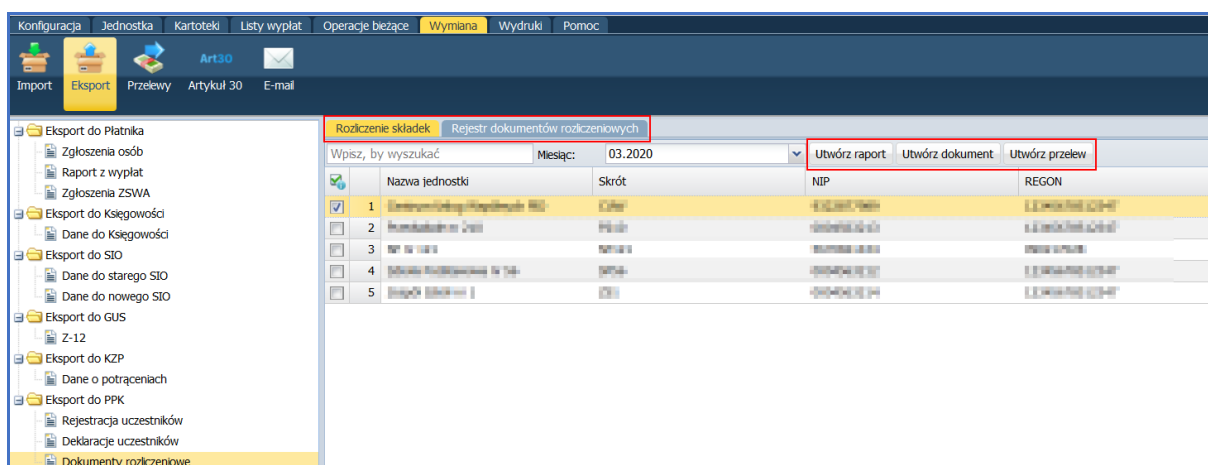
Konfiguracja Jednostka Kartoteki Listy wypłat Operacje bieżące Wymiana Wydruki Pomoc

Import Eksport Przelewy Art30 Artykuł 30 E-mail

Eksport do Płatnika
Zgłoszenia osób
Raport z wypłat
Zgłoszenia ZSWA
Eksport do Księgowości
Dane do Księgowości
Eksport do SIO
Dane do starego SIO
Dane do nowego SIO
Eksport do GUS
Z-12
Eksport do KZP
Dane o potrąceniach
Eksport do PPK
Rejestracja uczestników
Deklaracje uczestników
Dokumenty rozliczeniowe

Rozliczenie składek Rejestr dokumentów rozliczeniowych

Wpisz, by wyszukać Miesiąc: 03.2020 Utwórz raport Utwórz dokument Utwórz przelew

| | | Nazwa jednostki | Skrót | NIP | REGON |
|---|---|---|---|---|---|
| | 1 | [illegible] | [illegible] | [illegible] | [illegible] |
| | 2 | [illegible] | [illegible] | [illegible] | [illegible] |
| | 3 | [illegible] | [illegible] | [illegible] | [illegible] |
| | 4 | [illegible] | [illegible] | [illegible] | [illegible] |
| | 5 | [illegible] | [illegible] | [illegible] | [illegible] |